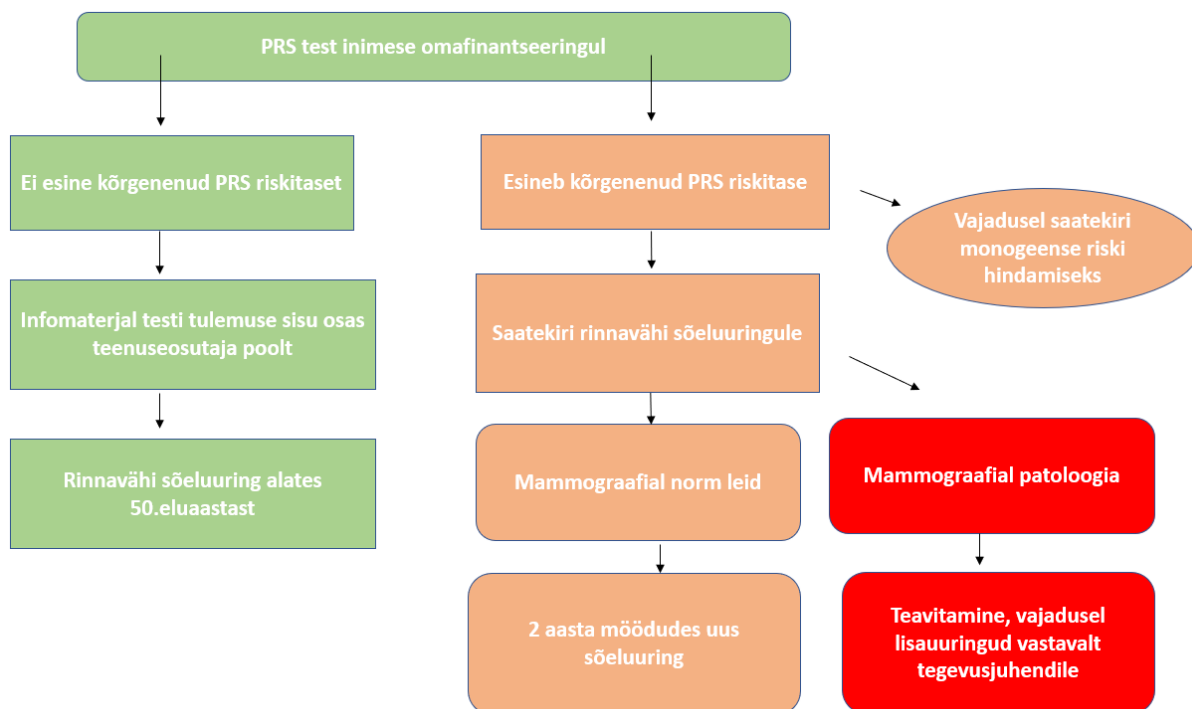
PRS test inimese omafinantseeringul

Ei esine kõrgenenud PRS riskitaset

Infomaterjal testi tulemuse sisu osas teenuseosutaja poolt

Rinnavähi sõeluuring alates 50.eluaastast

Esineb kõrgenenud PRS riskitase

Vajadusel saatekiri monogeense riski hindamiseks

Saatekiri rinnavähi sõeluuringule

Mammograafial norm leid

2 aasta möödudes uus sõeluuring

Mammograafial patoloogia

Teavitamine, vajadusel lisauuringud vastavalt tegevusjuhendile